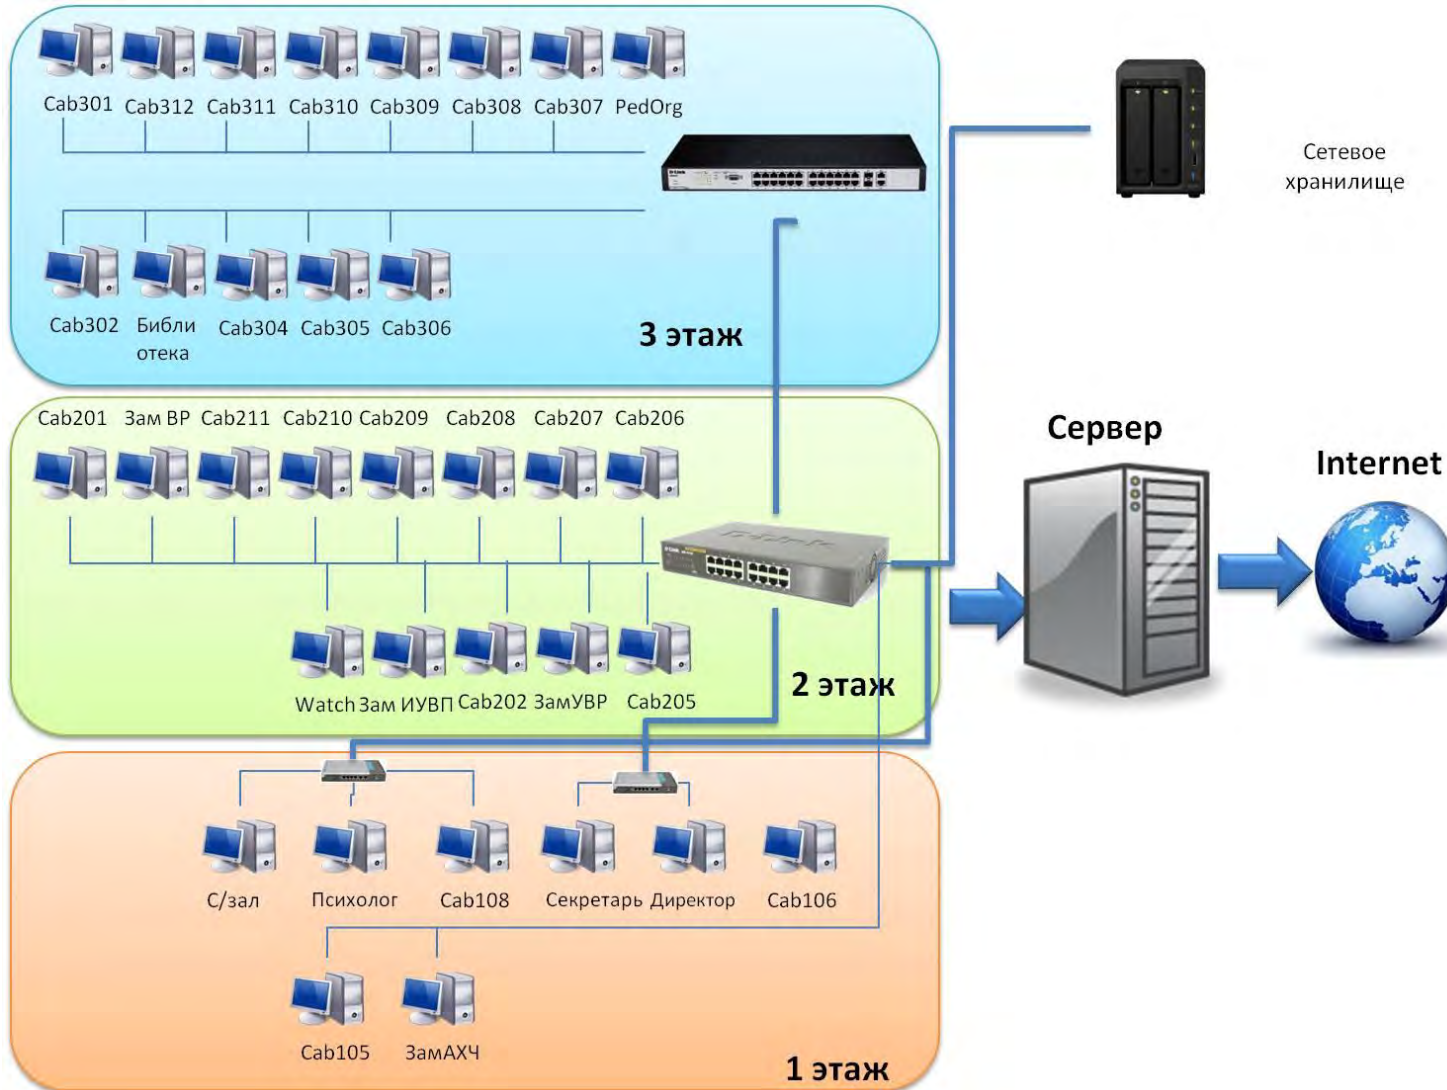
Cab301 Cab312 Cab311 Cab310 Cab309 Cab308 Cab307 PedOrg

Cab302 Библи отека Cab304 Cab305 Cab306

3 этаж

Сетевое хранилище

Cab201 Зам ВР Cab211 Cab210 Cab209 Cab208 Cab207 Cab206

Сервер

Internet

Watch Зам ИУВП Cab202 ЗамУВР Cab205

2 этаж

С/зал Психолог Cab108 Секретарь Директор Cab106

Cab105 ЗамАХЧ

1 этаж